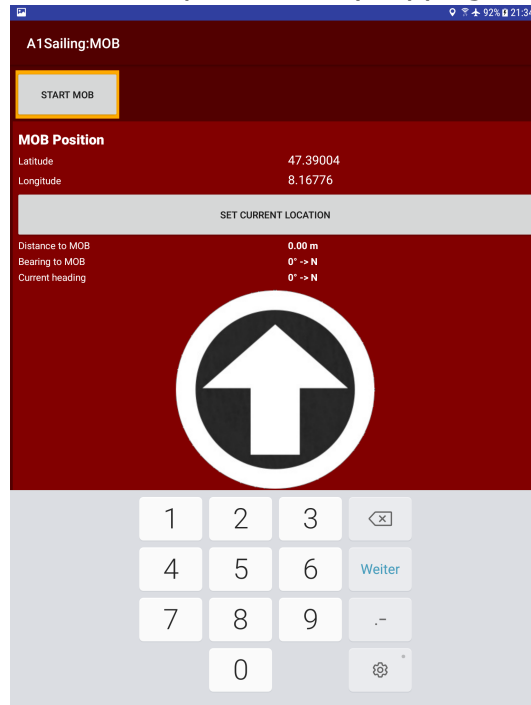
92% 21:3

A1Sailing:MOB

START MOB

MOB Position

Latitude 47.39004

Longitude 8.16776

SET CURRENT LOCATION

Distance to MOB 0.00 m

Bearing to MOB 0° -> N

Current heading 0° -> N

1 2 3

4 5 6 Weiter

7 8 9 .-

0